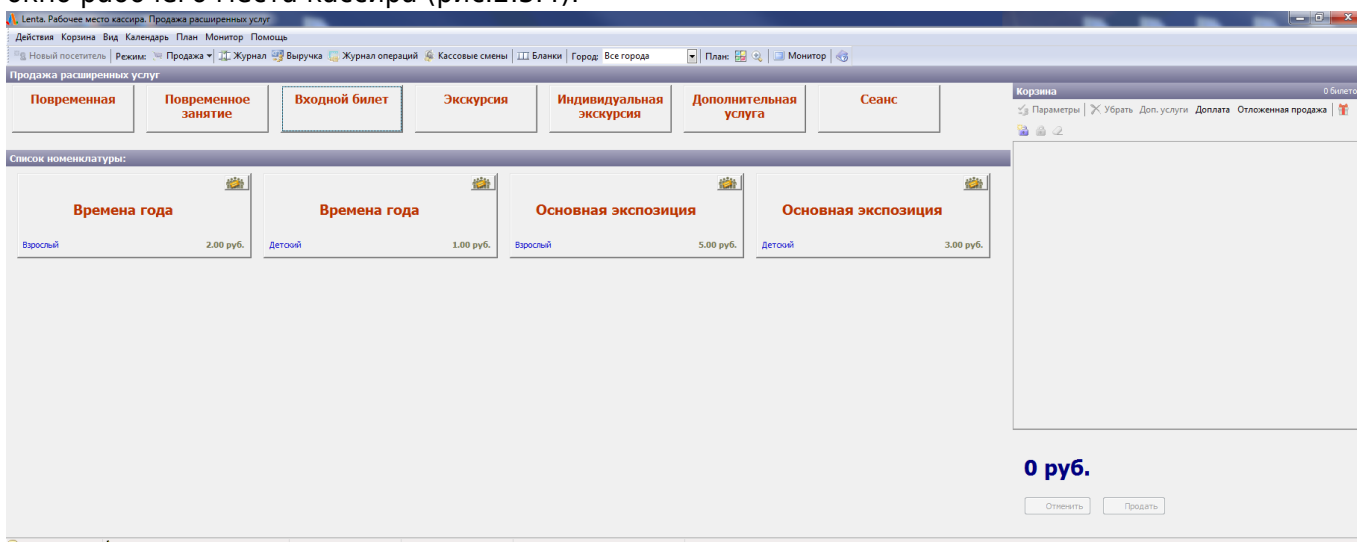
окно рабочего места кассира (рис.2.3.1).

Lenta. Рабочее место кассира. Продажа расширенных услуг

Действия Корзина Вид Календарь План Монитор Помощь

Новый посетитель | Режим: Продажа | Журнал | Выручка | Журнал операций | Кассовые смены | Бланки | Город: Все города | План: | Монитор

Продажа расширенных услуг

Повременная | Повременное занятие | Входной билет | Экскурсия | Индивидуальная экскурсия | Дополнительная услуга | Сеанс

Список номенклатуры:

Времена года
Взрослый 2.00 руб.

Времена года
Детский 1.00 руб.

Основная экспозиция
Взрослый 5.00 руб.

Основная экспозиция
Детский 3.00 руб.

Корзина 0 билето

Параметры | Убрать | Доп. услуги | Доплата | Отложенная продажа

0 руб.

Отменить | Продать